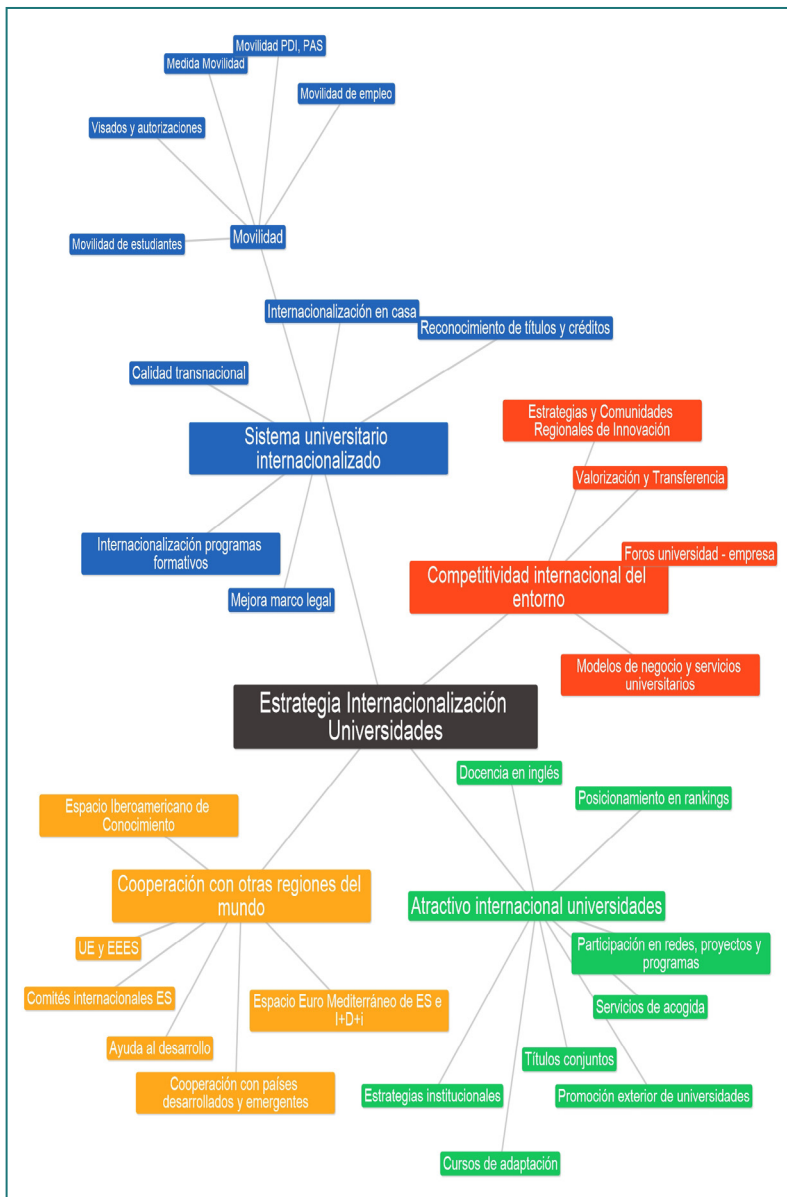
Movilidad PDI, PAS
Medida Movilidad
Movilidad de empleo
Visados y autorizaciones
Movilidad de estudiantes
Movilidad
Internacionalización en casa
Reconocimiento de títulos y créditos
Calidad transnacional
Sistema universitario internacionalizado
Internacionalización programas formativos
Mejora marco legal
Estrategias y Comunidades Regionales de Innovación
Valorización y Transferencia
Foros universidad - empresa
Competitividad internacional del entorno
Modelos de negocio y servicios universitarios
Estrategia Internacionalización Universidades
Espacio Iberoamericano de Conocimiento
Cooperación con otras regiones del mundo
UE y EEES
Comités internacionales ES
Espacio Euro Mediterráneo de ES e I+D+i
Ayuda al desarrollo
Cooperación con países desarrollados y emergentes
Docencia en inglés
Posicionamiento en rankings
Atractivo internacional universidades
Participación en redes, proyectos y programas
Servicios de acogida
Títulos conjuntos
Estrategias institucionales
Promoción exterior de universidades
Cursos de adaptación